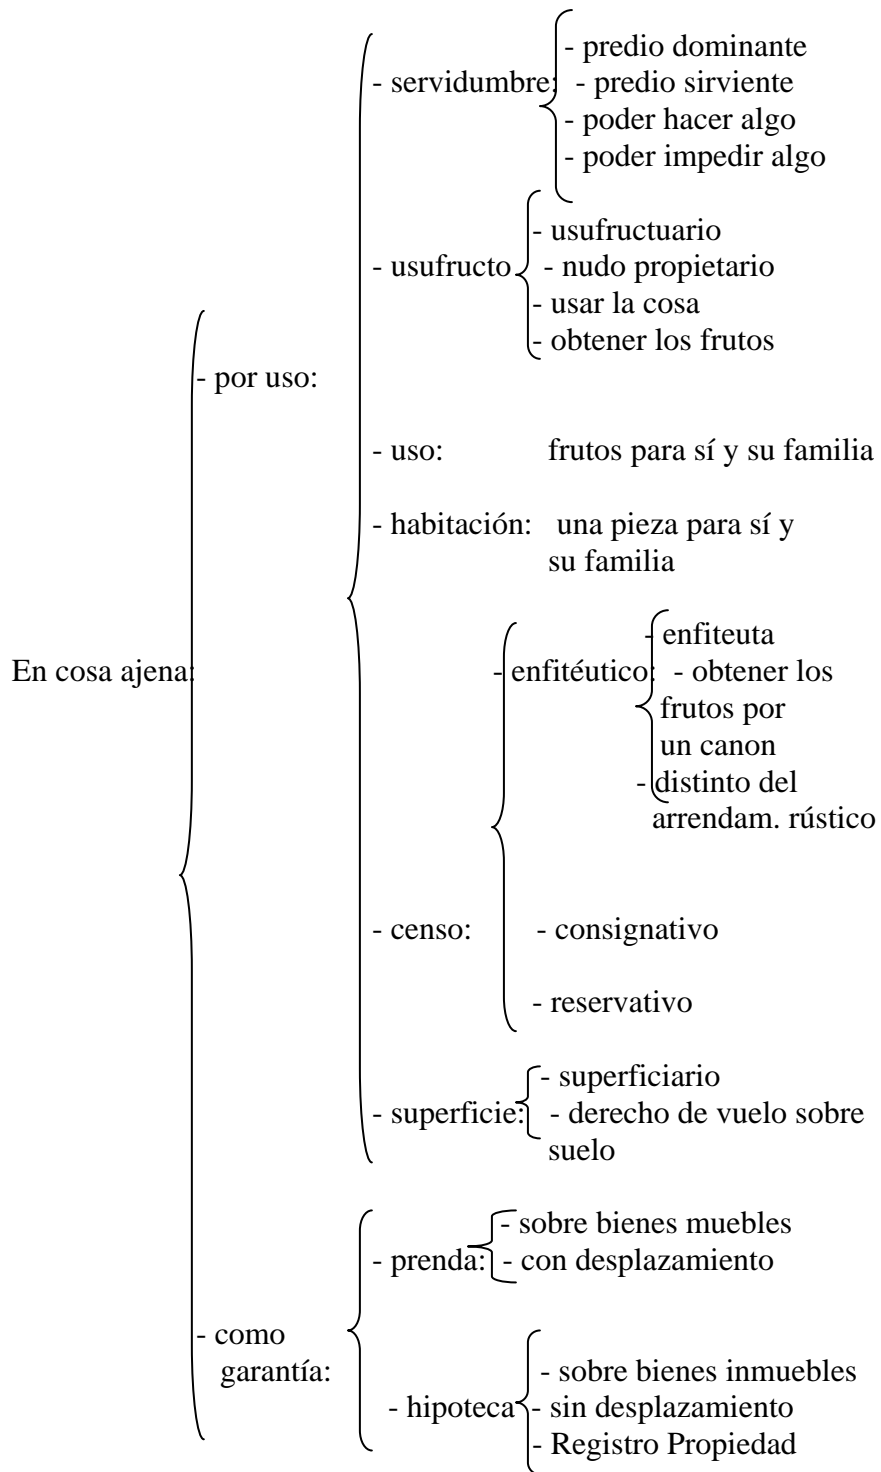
En cosa ajena:

- por uso:

- servidumbre:
- predio dominante
- predio sirviente
- poder hacer algo
- poder impedir algo

- usufructo
- usufructuario
- nudo propietario
- usar la cosa
- obtener los frutos

- uso: frutos para sí y su familia

- habitación: una pieza para sí y su familia

- censo:

- enfitéutico:
- enfiteuta
- obtener los frutos por un canon
- distinto del arrendam. rústico

- consignativo

- reservativo

- superficie:
- superficiario
- derecho de vuelo sobre suelo

- como garantía:

- prenda:
- sobre bienes muebles
- con desplazamiento

- hipoteca
- sobre bienes inmuebles
- sin desplazamiento
- Registro Propiedad